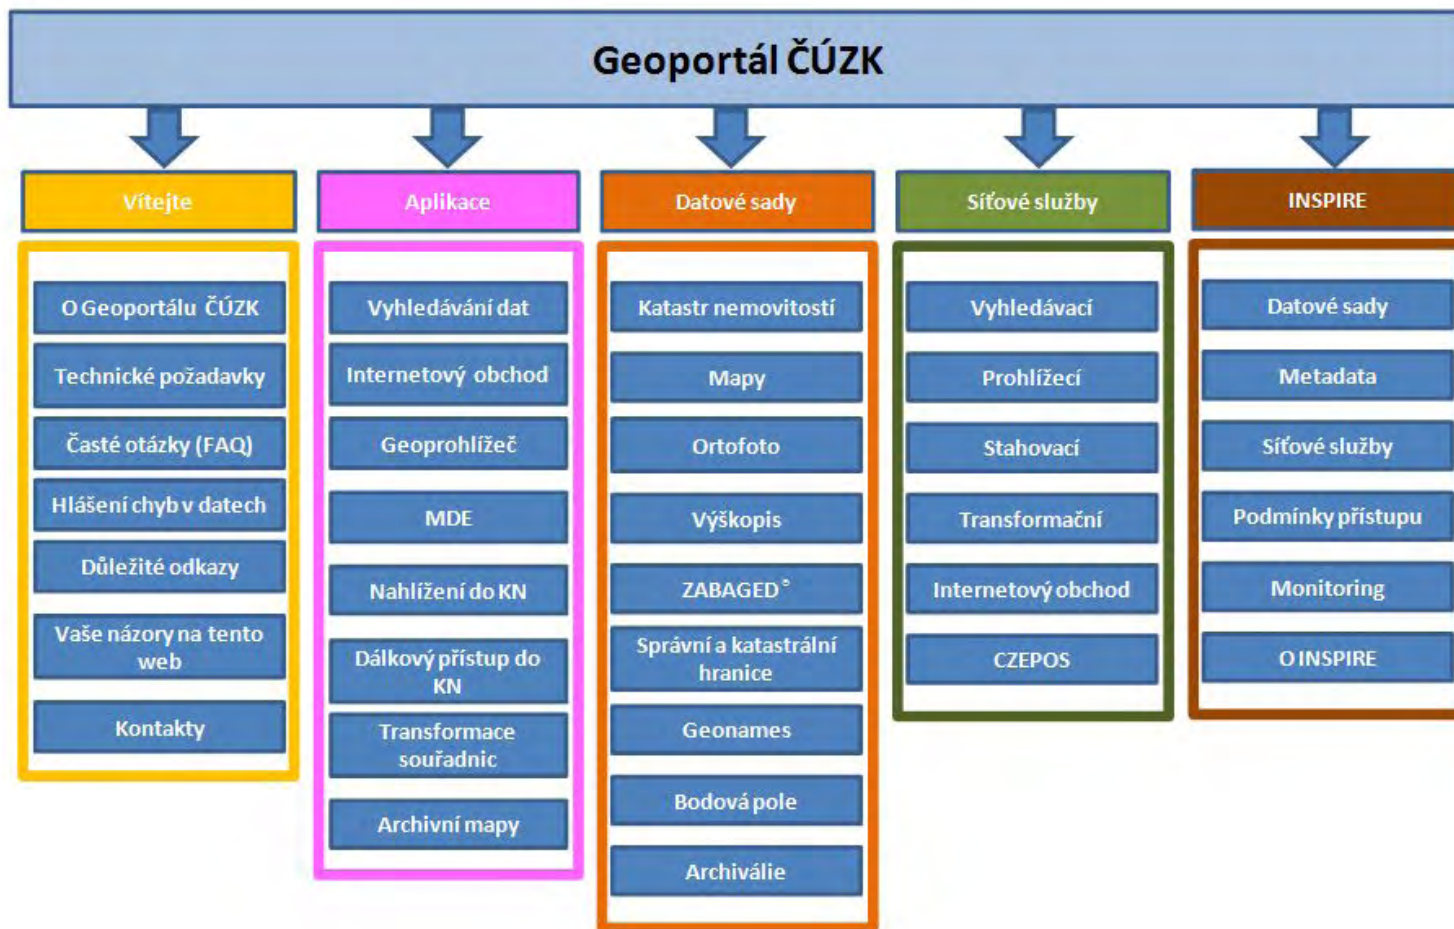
Geoportál ČÚZK

Vítejte

O Geoportálu ČÚZK

Technické požadavky

Časté otázky (FAQ)

Hlášení chyb v datech

Důležité odkazy

Vaše názory na tento web

Kontakty

Aplikace

Vyhledávání dat

Internetový obchod

Geoprohlížeč

MDE

Nahlížení do KN

Dálkový přístup do KN

Transformace souřadnic

Archivní mapy

Datové sady

Katastr nemovitostí

Mapy

Ortofoto

Výškopis

ZABAGED®

Správní a katastrální hranice

Geonames

Bodová pole

Archiválie

Síťové služby

Vyhledávací

Prohlížecí

Stahovací

Transformační

Internetový obchod

CZEPOS

INSPIRE

Datové sady

Metadata

Síťové služby

Podmínky přístupu

Monitoring

O INSPIRE